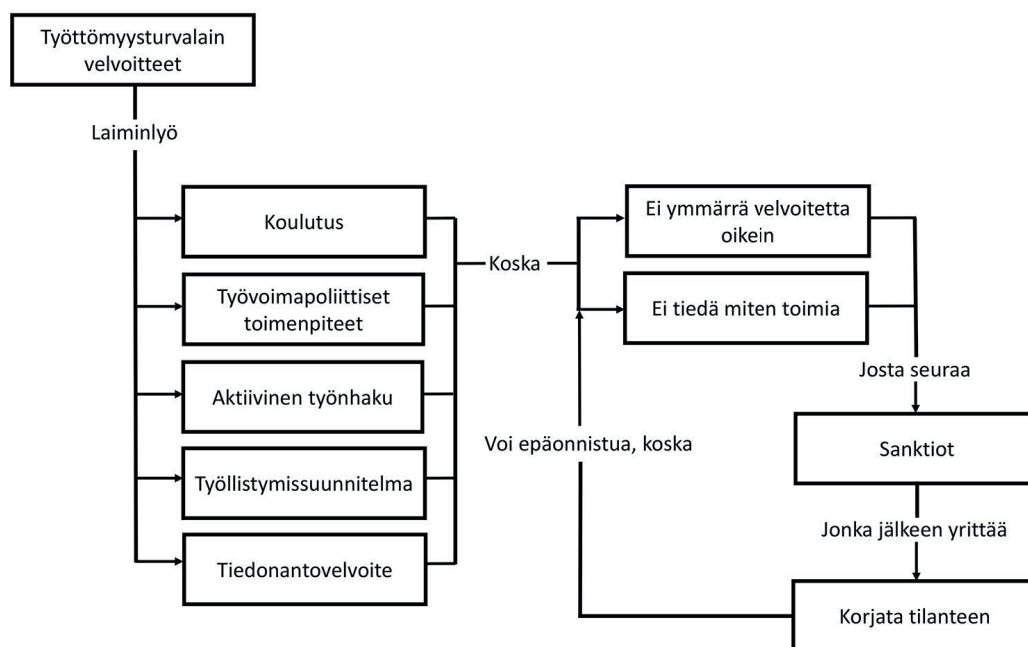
Työttömyysturvalain velvoitteet

Laiminlyö

Koulutus

Työvoimapoliittiset toimenpiteet

Aktiivinen työnhaku

Työllistymissuunnitelma

Tiedonantovelvoite

Koska

Ei ymmärrä velvoitetta oikein

Ei tiedä miten toimia

Josta seuraa

Sanktiot

Jonka jälkeen yrittää

Korjata tilanteen

Voi epäonnistua, koska